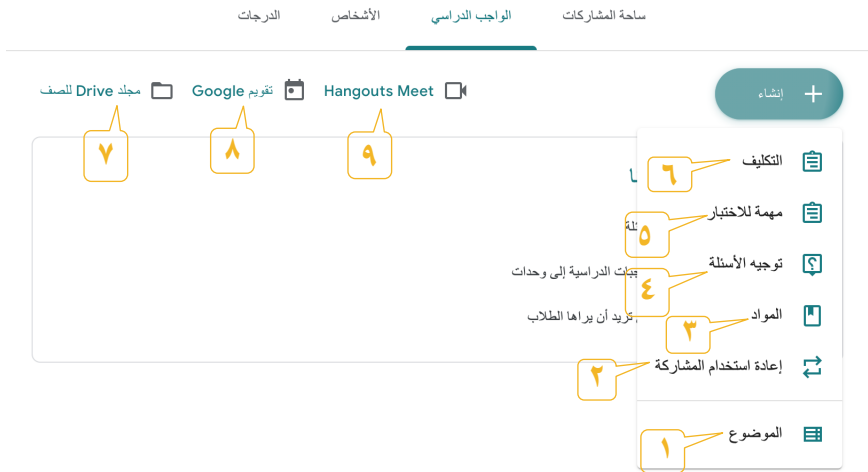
ساحة المشاركات
الواجب الدراسي
الأشخاص
الدرجات

إنشاء
Hangouts Meet
تقويم Google
مجلد Drive للصف

٩
٨
٧

التكليف
٦
مهمة للاختبار
٥
توجيه الأسئلة
٤
المواد
٣
إعادة استخدام المشاركة
٢
الموضوع
١

ئلة
بات الدراسية إلى وحدات
تريد أن يراها الطلاب